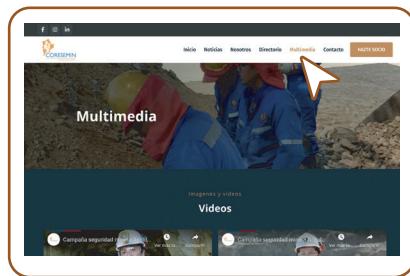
f ◎ in

CORESEMIN

Inicio Noticias Nosotros Directorio Multimedia Contacto HAZTE SOCIO

Multimedia

Imagenes y videos

Videos

Campaña seguridad m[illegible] Ver más tarde Compartir

Campaña seguridad m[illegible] Ver más tarde Compartir